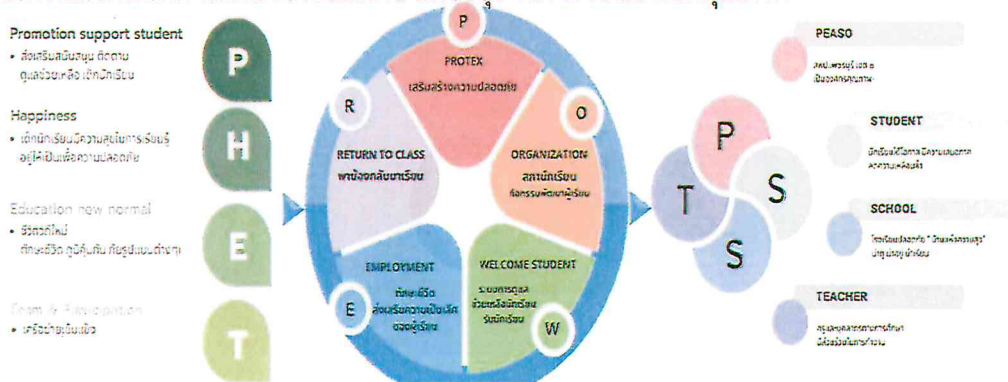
Promotion support student
• ส่งเสริมสนับสนุน ติดตาม ดูแลช่วยเหลือ เด็กนักเรียน

Happiness
• เด็กนักเรียนมีความสุขในการเรียนรู้ อยู่ได้เป็นเพื่อความปลอดภัย

Education new normal
• วิถีชีวิตใหม่ ทักษะชีวิต ภูมิคุ้มกัน ที่ยืดหยุ่นต่างๆ

Team & Participation
• เครือข่ายเข้มแข็ง

P
H
E
T

P
PROTEX
เสริมสร้างความปลอดภัย

O
ORGANIZATION
สภานักเรียน
กิจกรรมพัฒนาผู้เรียน

W
WELCOME STUDENT
ระบบการดูแลช่วยเหลือนักเรียน
รับนักเรียน

E
EMPLOYMENT
ทักษะชีวิต
ส่งเสริมความเป็นเลิศของผู้เรียน

R
RETURN TO CLASS
พาน้องกลับมาเรียน

P
S
S
T

PEASO
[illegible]

STUDENT
นักเรียนได้โอกาส มีความเสมอภาค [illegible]

SCHOOL
โรงเรียนปลอดภัย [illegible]

TEACHER
ครูและบุคลากรทางการศึกษา มีส่วนร่วมในการทำงาน